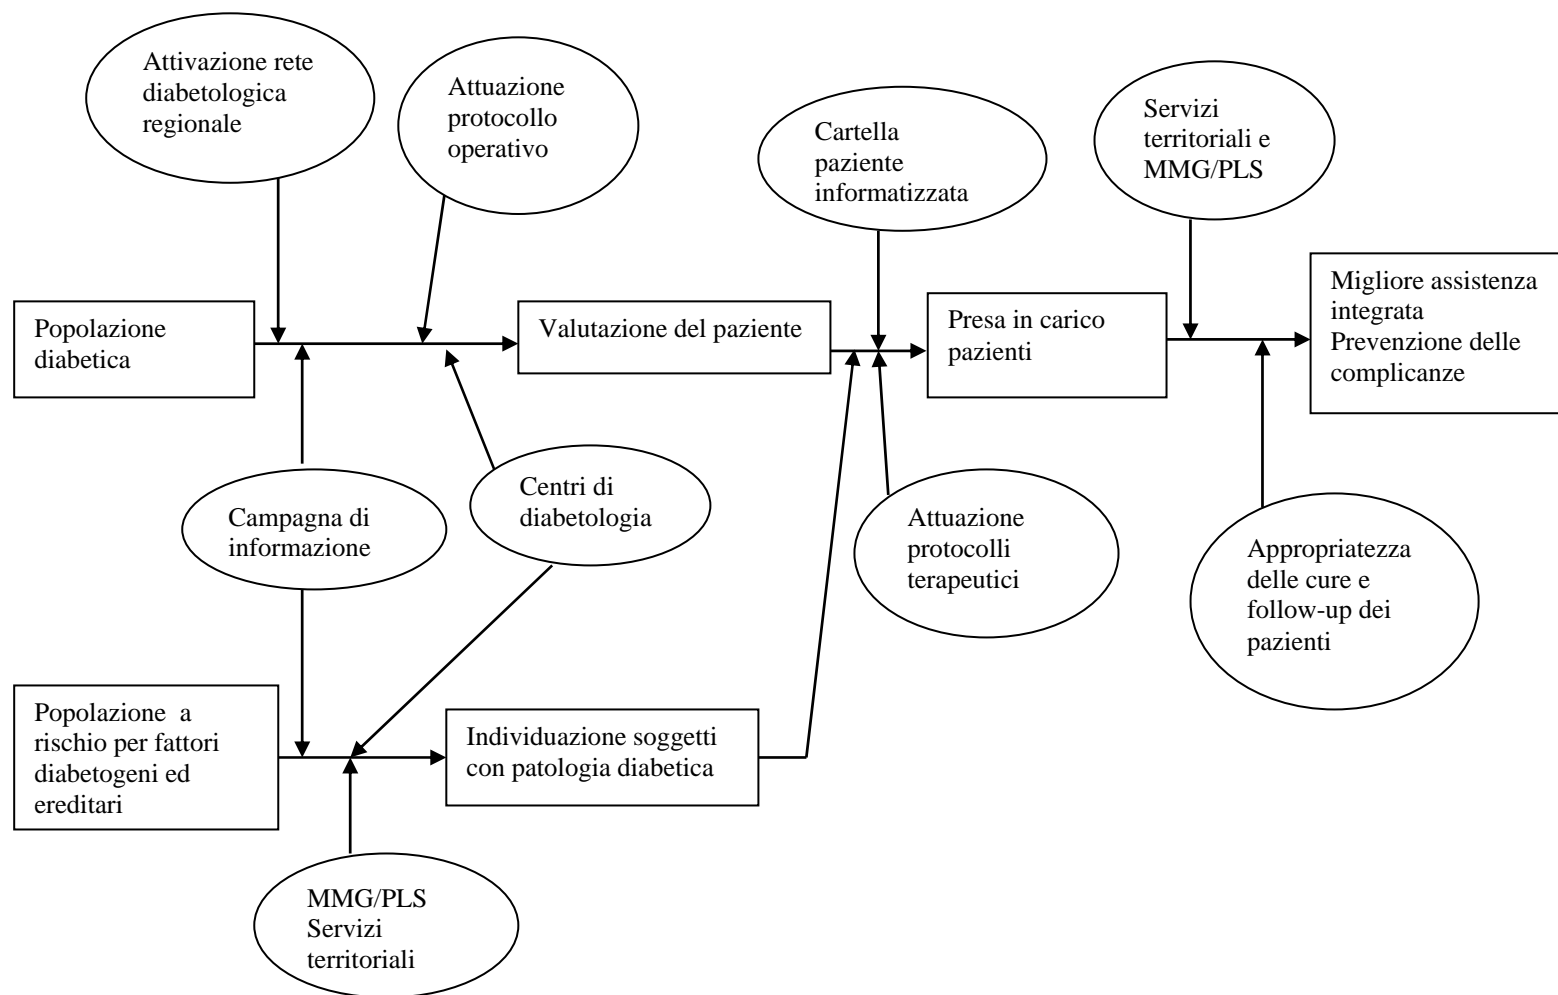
Attivazione rete diabetologica regionale

Attuazione protocollo operativo

Cartella paziente informatizzata

Servizi territoriali e MMG/PLS

Popolazione diabetica

Valutazione del paziente

Presa in carico pazienti

Migliore assistenza integrata
Prevenzione delle complicanze

Campagna di informazione

Centri di diabetologia

Attuazione protocolli terapeutici

Appropriatezza delle cure e follow-up dei pazienti

Popolazione a rischio per fattori diabetogeni ed ereditari

Individuazione soggetti con patologia diabetica

MMG/PLS
Servizi territoriali